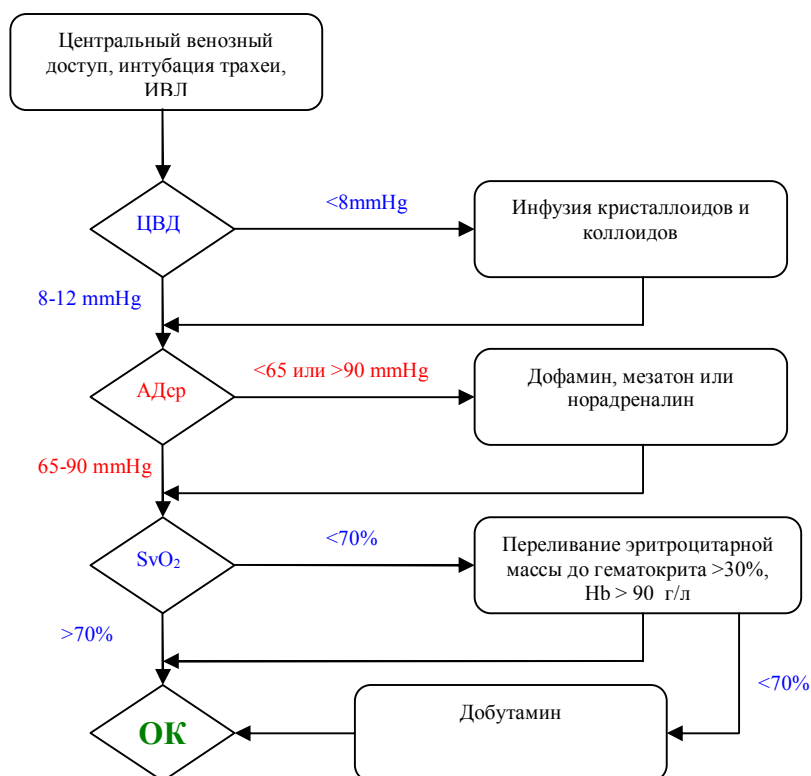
Центральный венозный доступ, интубация трахеи, ИВЛ

ЦВД

<8mmHg

Инфузия кристаллоидов и коллоидов

8-12 mmHg

АДср

<65 или >90 mmHg

Дофамин, мезатон или норадреналин

65-90 mmHg

$SvO_2$

<70%

Переливание эритроцитарной массы до гематокрита >30%, Hb > 90 г/л

>70%

<70%

ОК

Добутамин